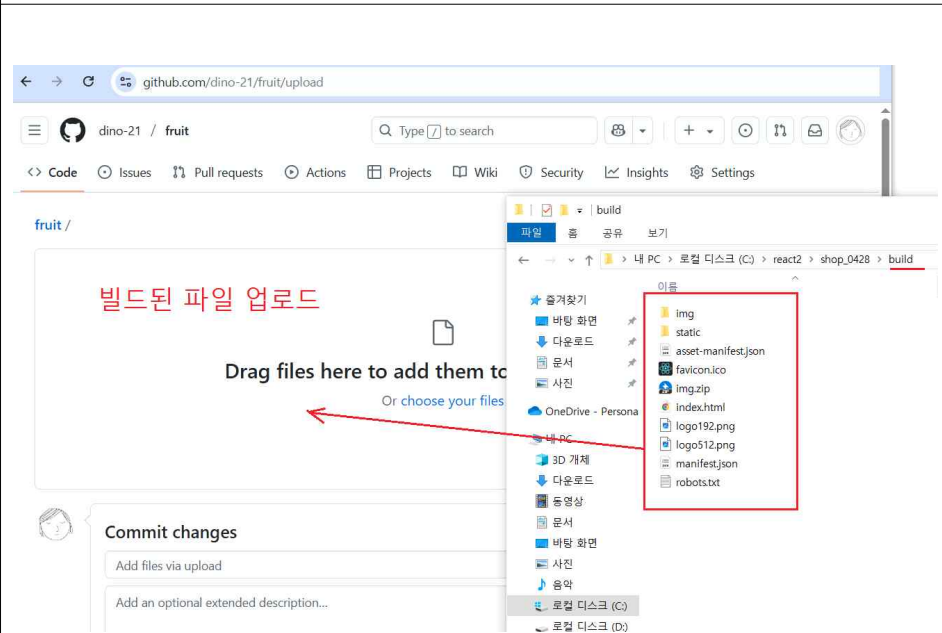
github.com/dino-21/fruit/upload

dino-21 / fruit

Type / to search

<> Code Issues Pull requests Actions Projects Wiki Security Insights Settings

fruit /

빌드된 파일 업로드

Drag files here to add them to

Or choose your files

Commit changes

Add files via upload

Add an optional extended description...

build

파일 홈 공유 보기

내 PC > 로컬 디스크 (C:) > react2 > shop_0428 > build

이름

즐겨찾기
바탕 화면
다운로드
문서
사진
OneDrive - Persona
내 PC
3D 개체
다운로드
동영상
문서
바탕 화면
사진
음악
로컬 디스크 (C:)
로컬 디스크 (D:)

img
static
asset-manifest.json
favicon.ico
img.zip
index.html
logo192.png
logo512.png
manifest.json
robots.txt